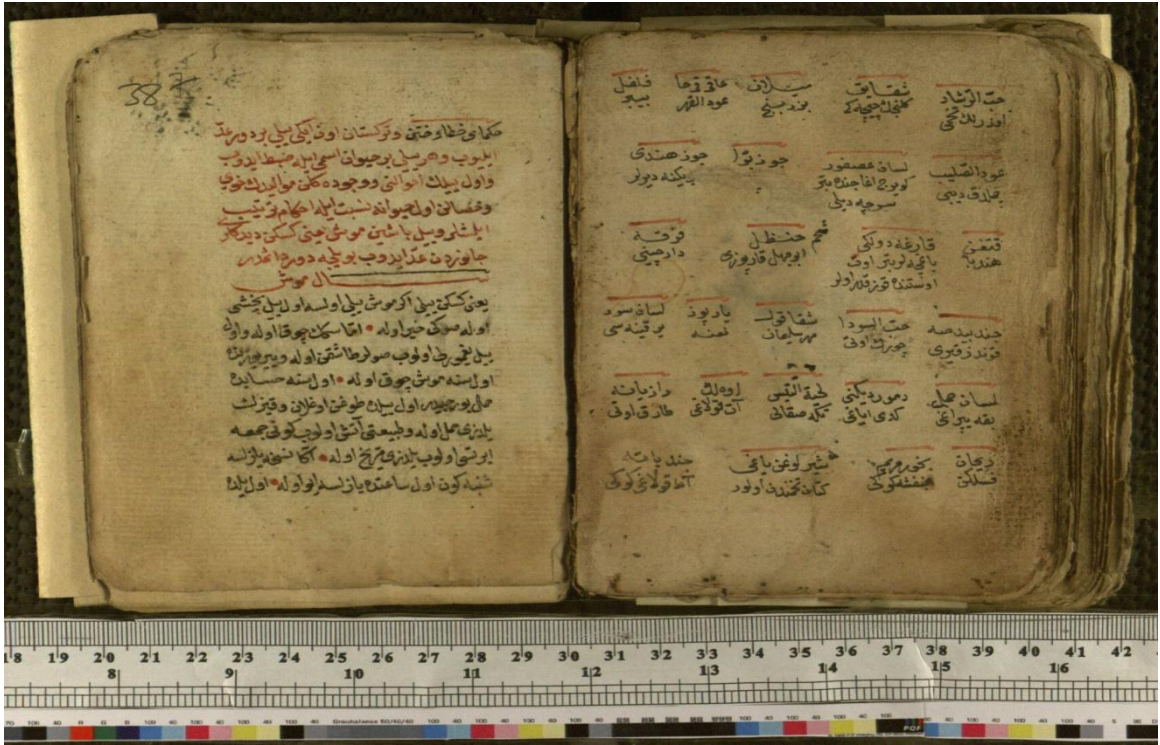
38

حکایة خطا وختن وترکستان اوزلکی بیلیر بو ومرید ایلوب وهر بیلی بو حیوانک اسمیله ضبط ایدوب واول بیلک اتوالنی ووجوده کلن مواد خوفی وحصائل اولحیوانه نسبت ایله احکام وترتیب ایلشلر وبیل باشنی موشدن تعیین کسکن دیدکلر جانورة ابتدا ایدوب بو تحت دور اعتدار

سال موش

یعنی کسکن بیلی اکر موش بیلی اولسه اول ییل یغمشی اوله صوکی خیر اوله • اما اسکن چوق اوله واول ییل تیز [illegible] اولوب صولوق طاشقی اوله ودیو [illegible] اولسنه موش چوق اوله • اولسنه حسابده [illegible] اول ییلده طوغن اوغلان وقیزلر ایلرنه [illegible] اوله وطبیعتی آتشی اولوب کوکی جمعه ایونی اولوب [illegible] اوله • اکا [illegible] شنبه کون اول ساعتده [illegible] اوله • اول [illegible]

حب الرشاد
اوذرلاتخمی

شقایق
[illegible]

میلان
بویدمینی

عاقر قرحا
عود القرح

فاضل
بیبو

عود الصلیب
بلادق دیبی

لسان عصفور
کوبوج اغاجنک یمیشی

جوز بوا

جوز هندی
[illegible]

قنفین
هندوبا

قارقفه دولکی
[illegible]

حنظل
ابوجهل قارپوزی

قرفه
دارچینی

جند بیدستر
قوندز تاقوی

حب السودا
چورک اوتی

شقاقول
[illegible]

بادنود
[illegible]

لسان ثور
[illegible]

لسان حمل
بقه یپراغی

دم دیکنی
کدی ایاغی

لحیة التیس
تکه صقالی

اوه لك
آت قولاغی

وازیانه
طارچین اوتی

درمان
قسلین

بخور مریم
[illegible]

شیر اوغلی یاغی
کتان تخمندن اولور

جند باد
آت قولاغی کوکی